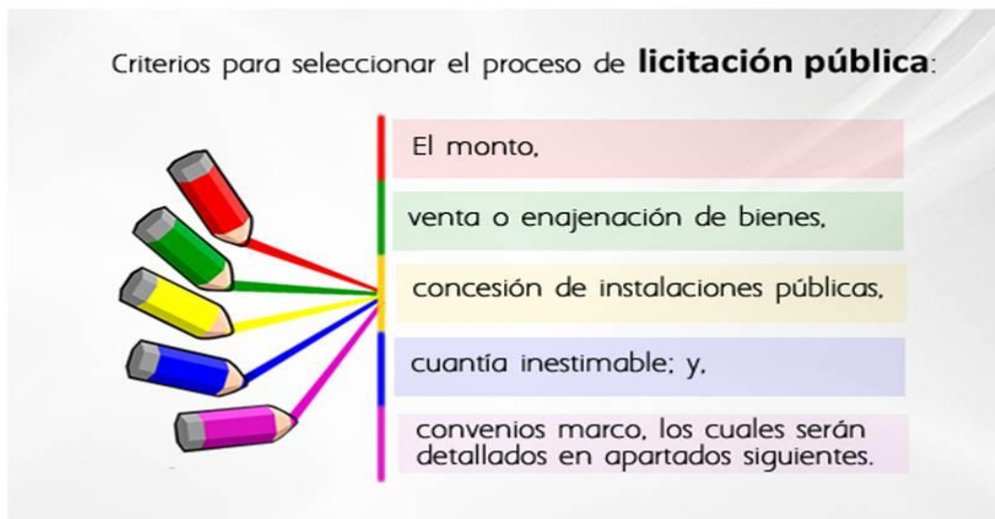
Criterios para seleccionar el proceso de **licitación pública**:

El monto,

venta o enajenación de bienes,

concesión de instalaciones públicas,

cuantía inestimable; y,

convenios marco, los cuales serán detallados en apartados siguientes.